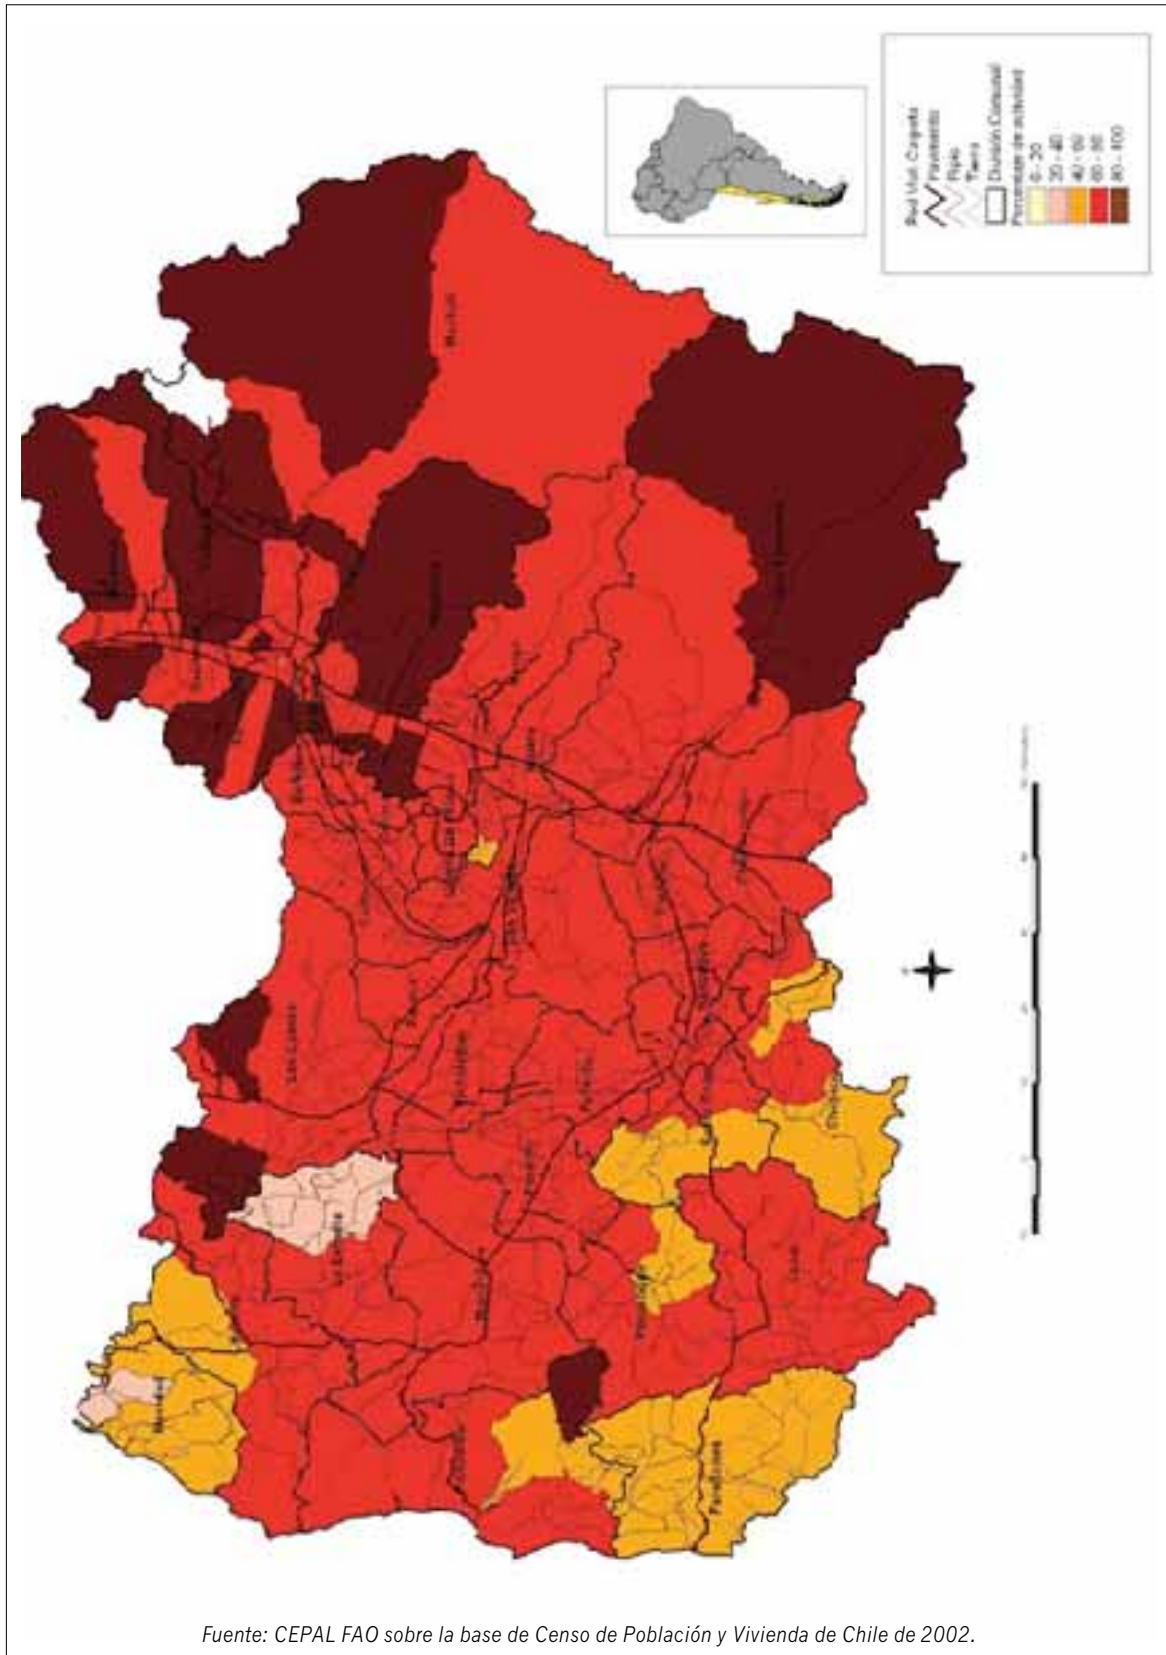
Red Vial Cargada
Pavimento
Ripio
Tierra
División Comunal
Porcentaje de actividad
0 - 20
20 - 40
40 - 60
60 - 80
80 - 100

Los Lagos
Mariquina
Paillaco
Futrono
Panguipulli
Lanco
Máfil
Valdivia
Corral
La Unión
Río Bueno
Lago Ranco
Osorno
San Pablo
Puyehue
Purranque
Río Negro
Puerto Octay
Frutillar
Fresia
Llanquihue
Puerto Varas
Los Muermos
Maullín
Puerto Montt
Calbuco
Cochamó
Chaitén
Futaleufú
Palena
Hualaihué
Ancud
Quemchi
Dalcahue
Castro
Curaco de Vélez
Quinchao
Puqueldón
Chonchi
Queilén
Quellón

Fuente: CEPAL FAO sobre la base de Censo de Población y Vivienda de Chile de 2002.